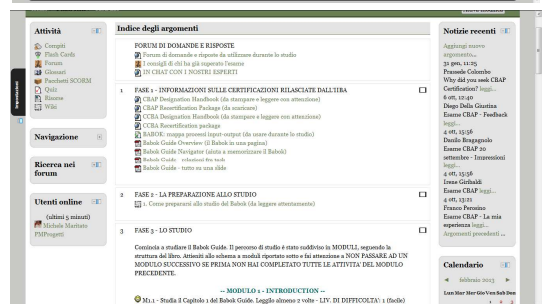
Attività
Compiti
Flash Cards
Forum
Glossari
Pacchetti SCORM
Quiz
Risorse
Wiki

Navigazione

Ricerca nei forum

Utenti online
(ultimi 5 minuti)
Michele Marinato
PMProgetti

Indice degli argomenti

FORUM DI DOMANDE E RISPOSTE
Forum di domande e risposte da utilizzare durante lo studio
I consigli di chi ha già superato l'esame
IN CHAT CON I NOSTRI ESPERTI

1 FASE 1 - INFORMAZIONI SULLE CERTIFICAZIONI RILASCIATE DALL'IIBA
CBAP Designation Handbook (da stampare e leggere con attenzione)
CBAP Recertification Package (da scaricare)
CCBA Designation Handbook (da stampare e leggere con attenzione)
CCBA Recertification package
BABOK: mappa processi input-output (da usare durante lo studio)
Babok Guide Overview (il Babok in una pagina)
Babok Guide Navigator (aiuta a memorizzare il Babok)
Babok Guide - relazioni fra task
Babok Guide - tutto su una slide

2 FASE 2 - LA PREPARAZIONE ALLO STUDIO
1. Come prepararsi allo studio del Babok (da leggere attentamente)

3 FASE 3 - LO STUDIO
Comincia a studiare il Babok Guide. Il percorso di studio è stato suddiviso in MODULI, seguendo la struttura del libro. Attieniti allo schema a moduli riportato sotto e fai attenzione a NON PASSARE AD UN MODULO SUCCESSIVO SE PRIMA NON HAI COMPLETATO TUTTE LE ATTIVITA' DEL MODULO PRECEDENTE.

-- MODULO 1 - INTRODUCTION --
M1.1 - Studia il Capitolo 1 del Babok Guide. Leggilo almeno 2 volte - LIV. DI DIFFICOLTA': 1 (facile)

Notizie recenti
Aggiungi nuovo argomento...
31 gen, 11:25
Prassede Colombo
Why did you seek CBAP Certification? leggi...
8 ott, 12:40
Diego Della Giustina
Esame CBAP - Feedback leggi...
4 ott, 15:56
Danilo Bragagnolo
Esame CBAP 20 settembre - Impressioni leggi...
4 ott, 15:56
Irene Girlandi
Esame CBAP leggi...
4 ott, 13:21
Franco Persano
Esame CBAP - La mia esperienza leggi...
Argomenti precedenti ...

Calendario
febbraio 2013
Lun Mar Mer Gio Ven Sab Dom